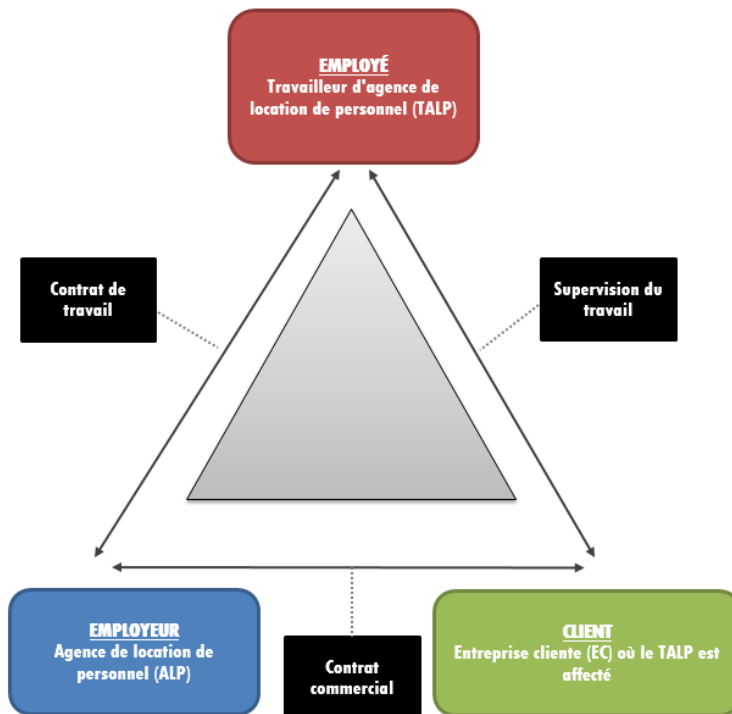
EMPLOYÉ
Travailleur d'agence de location de personnel (TALP)

Contrat de travail

Supervision du travail

EMPLOYEUR
Agence de location de personnel (ALP)

Contrat commercial

CLIENT
Entreprise cliente (EC) où le TALP est affecté